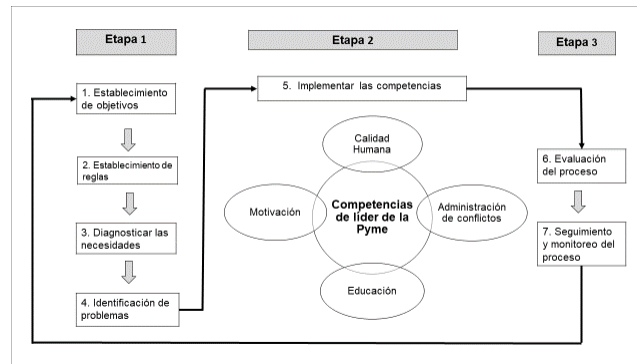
Etapa 1

Etapa 2

Etapa 3

1. Establecimiento de objetivos

2. Establecimiento de reglas

3. Diagnosticar las necesidades

4. Identificación de problemas

5. Implementar las competencias

Calidad Humana

Motivación

Competencias de líder de la Pyme

Administración de conflictos

Educación

6. Evaluación del proceso

7. Seguimiento y monitoreo del proceso